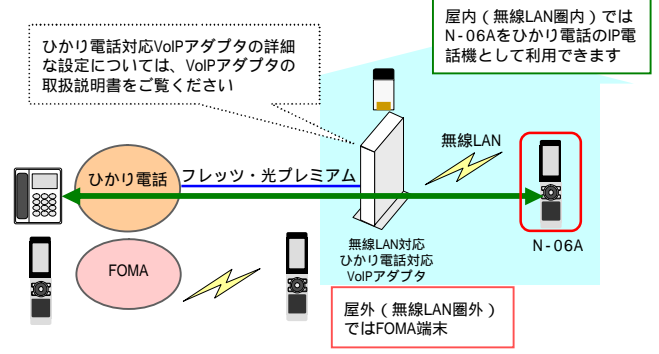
屋内（無線LAN圏内）ではN-06Aをひかり電話のIP電話機として利用できます

ひかり電話対応VoIPアダプタの詳細な設定については、VoIPアダプタの取扱説明書をご覧ください

無線LAN

ひかり電話

フレッツ・光プレミアム

N-06A

無線LAN対応
ひかり電話対応
VoIPアダプタ

FOMA

屋外（無線LAN圏外）ではFOMA端末